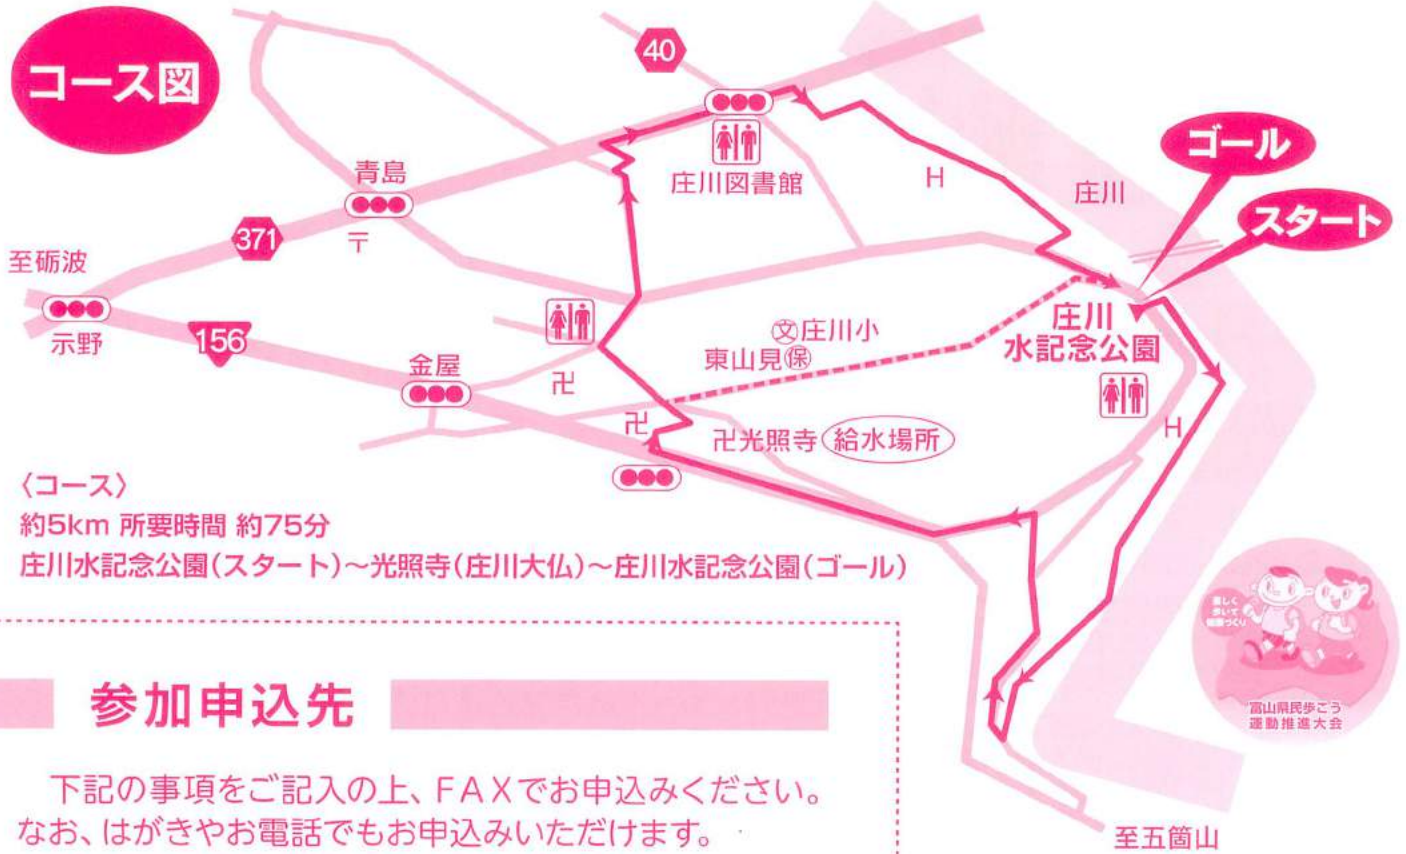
コース図

40

庄川図書館

H

庄川

ゴール

スタート

青島

〒

371

至砺波

示野

156

金屋

卍

卍

文庄川小

東山見保

庄川
水記念公園

卍光照寺 給水場所

H

〈コース〉
約5km 所要時間 約75分
庄川水記念公園(スタート)~光照寺(庄川大仏)~庄川水記念公園(ゴール)

参加申込先

下記の事項をご記入の上、FAXでお申込みください。なお、はがきやお電話でもお申込みいただけます。

富山県民歩こう運動推進大会

至五箇山